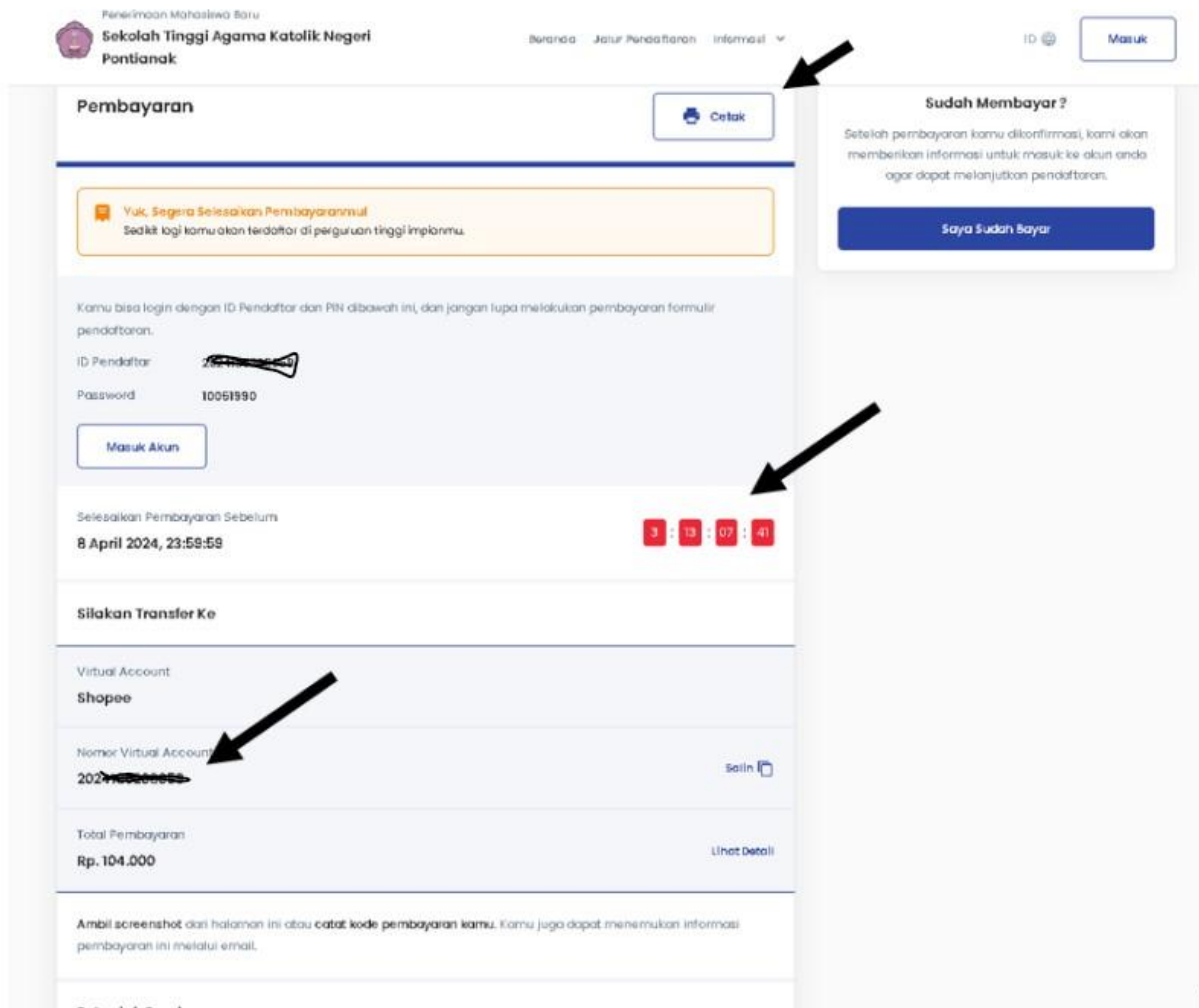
Penerimaan Mahasiswa Baru
Sekolah Tinggi Agama Katolik Negeri Pontianak

Beranda Jalur Pendaftaran Informasi

ID

Masuk

Pembayaran

Cetak

Sudah Membayar ?

Setelah pembayaran kamu dikonfirmasi, kami akan memberikan informasi untuk masuk ke akun anda agar dapat melanjutkan pendaftaran.

Saya Sudah Bayar

Yuk, Segera Selesaikan Pembayaranmu!
Sedikit lagi kamu akan terdaftar di perguruan tinggi impianmu.

Kamu bisa login dengan ID Pendaftar dan PIN dibawah ini, dan jangan lupa melakukan pembayaran formulir pendaftaran.

ID Pendaftar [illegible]

Password 10061990

Masuk Akun

Selesaikan Pembayaran Sebelum
8 April 2024, 23:59:59

3 : 13 : 07 : 41

Silakan Transfer Ke

Virtual Account
Shopee

Nomor Virtual Account
202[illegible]

Salin

Total Pembayaran
Rp. 104.000

Lihat Detail

Ambil screenshot dari halaman ini atau catat kode pembayaran kamu. Kamu juga dapat menemukan informasi pembayaran ini melalui email.